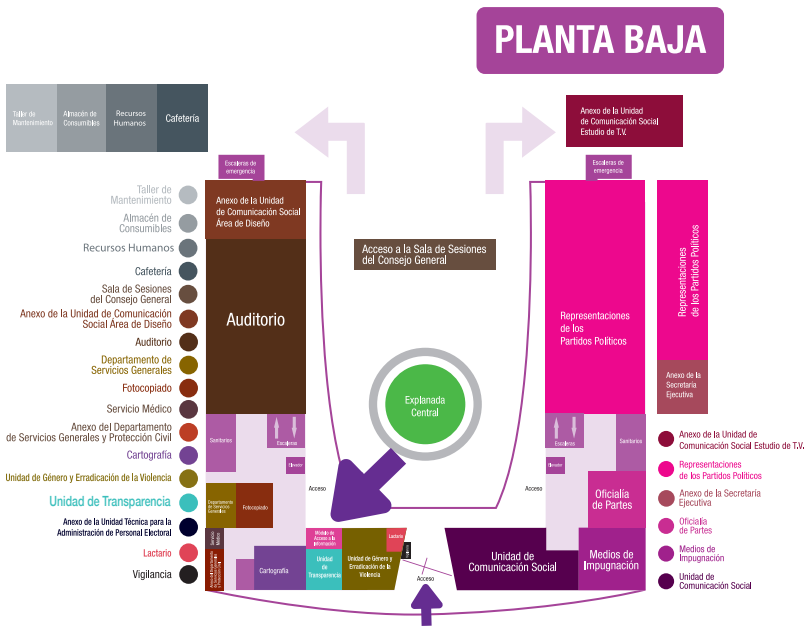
PLANTA BAJA

Taller de Mantenimiento
Almacén de Consumibles
Recursos Humanos
Cafetería

Anexo de la Unidad de Comunicación Social Estudio de T.V.

Escaleras de emergencia

Escaleras de emergencia

Taller de Mantenimiento
Almacén de Consumibles
Recursos Humanos
Cafetería
Sala de Sesiones del Consejo General
Anexo de la Unidad de Comunicación Social Área de Diseño
Auditorio
Departamento de Servicios Generales
Fotocopiado
Servicio Médico
Anexo del Departamento de Servicios Generales y Protección Civil
Cartografía
Unidad de Género y Erradicación de la Violencia
Unidad de Transparencia
Anexo de la Unidad Técnica para la Administración de Personal Electoral
Lactario
Vigilancia

Anexo de la Unidad de Comunicación Social Área de Diseño

Auditorio

Acceso a la Sala de Sesiones del Consejo General

Explanada Central

Representaciones de los Partidos Políticos

Representaciones de los Partidos Políticos

Anexo de la Secretaría Ejecutiva

Sanitarios
Escaleras
Elevador
Acceso
Departamento de Servicios Generales
Fotocopiado
Servicio Médico
Cartografía
Módulo de Acceso a la Información
Unidad de Transparencia
Unidad de Género y Erradicación de la Violencia
Lactario
Acceso

Escaleras
Sanitarios
Elevador
Acceso
Oficialía de Partes
Unidad de Comunicación Social
Medios de Impugnación

Anexo de la Unidad de Comunicación Social Estudio de T.V.
Representaciones de los Partidos Políticos
Anexo de la Secretaría Ejecutiva
Oficialía de Partes
Medios de Impugnación
Unidad de Comunicación Social